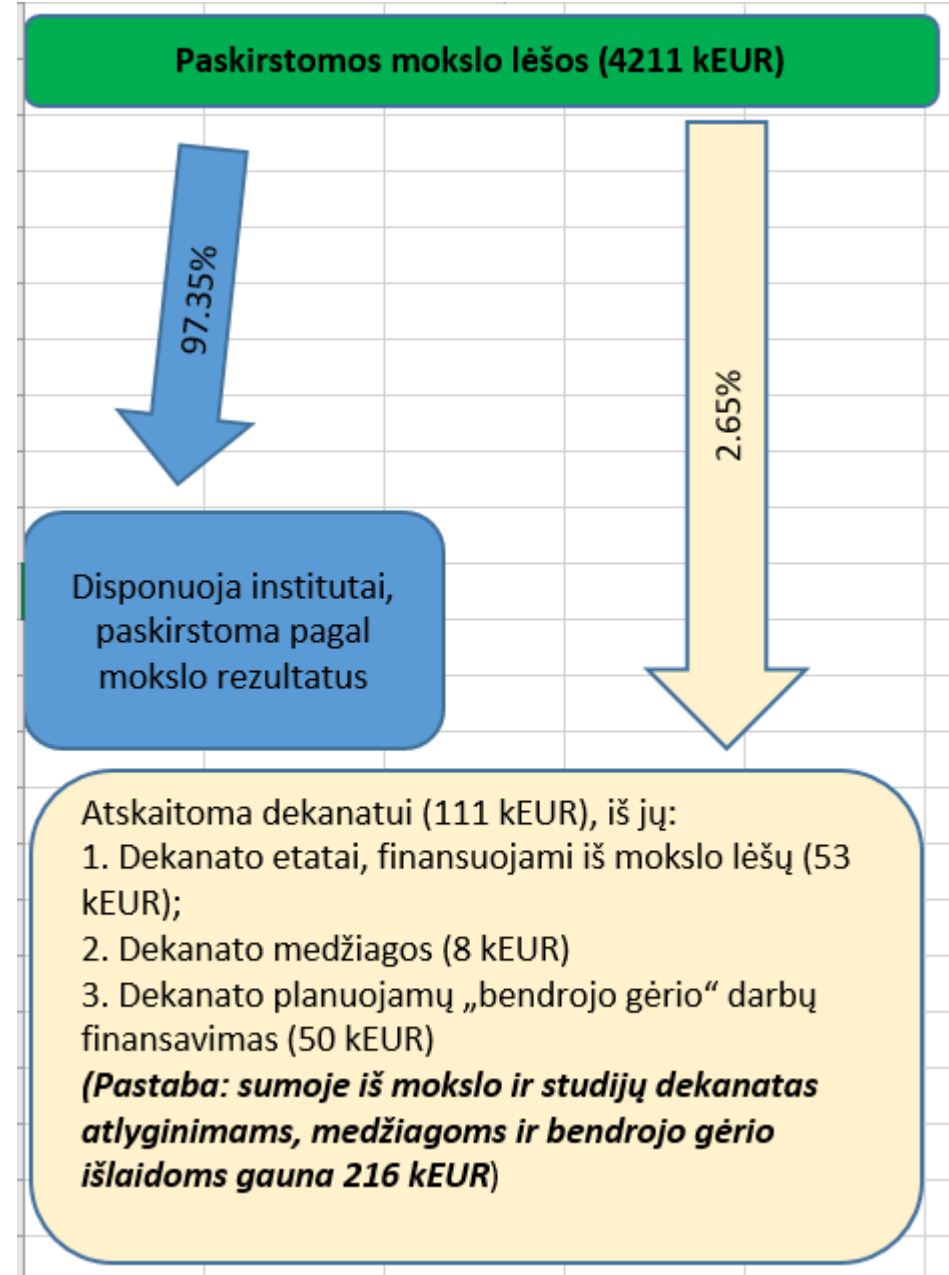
Paskirstomos mokslo lėšos (4211 kEUR)

97.35%

2.65%

Disponuoja institutai, paskirstoma pagal mokslo rezultatus

Atskaitoma dekanatui (111 kEUR), iš jų:
1. Dekanato etatai, finansuojami iš mokslo lėšų (53 kEUR);
2. Dekanato medžiagos (8 kEUR)
3. Dekanato planuojamų „bendrojo gėrio“ darbų finansavimas (50 kEUR)
***(Pastaba: sumoje iš mokslo ir studijų dekanatas atlyginimams, medžiagoms ir bendrojo gėrio išlaidoms gauna 216 kEUR***)